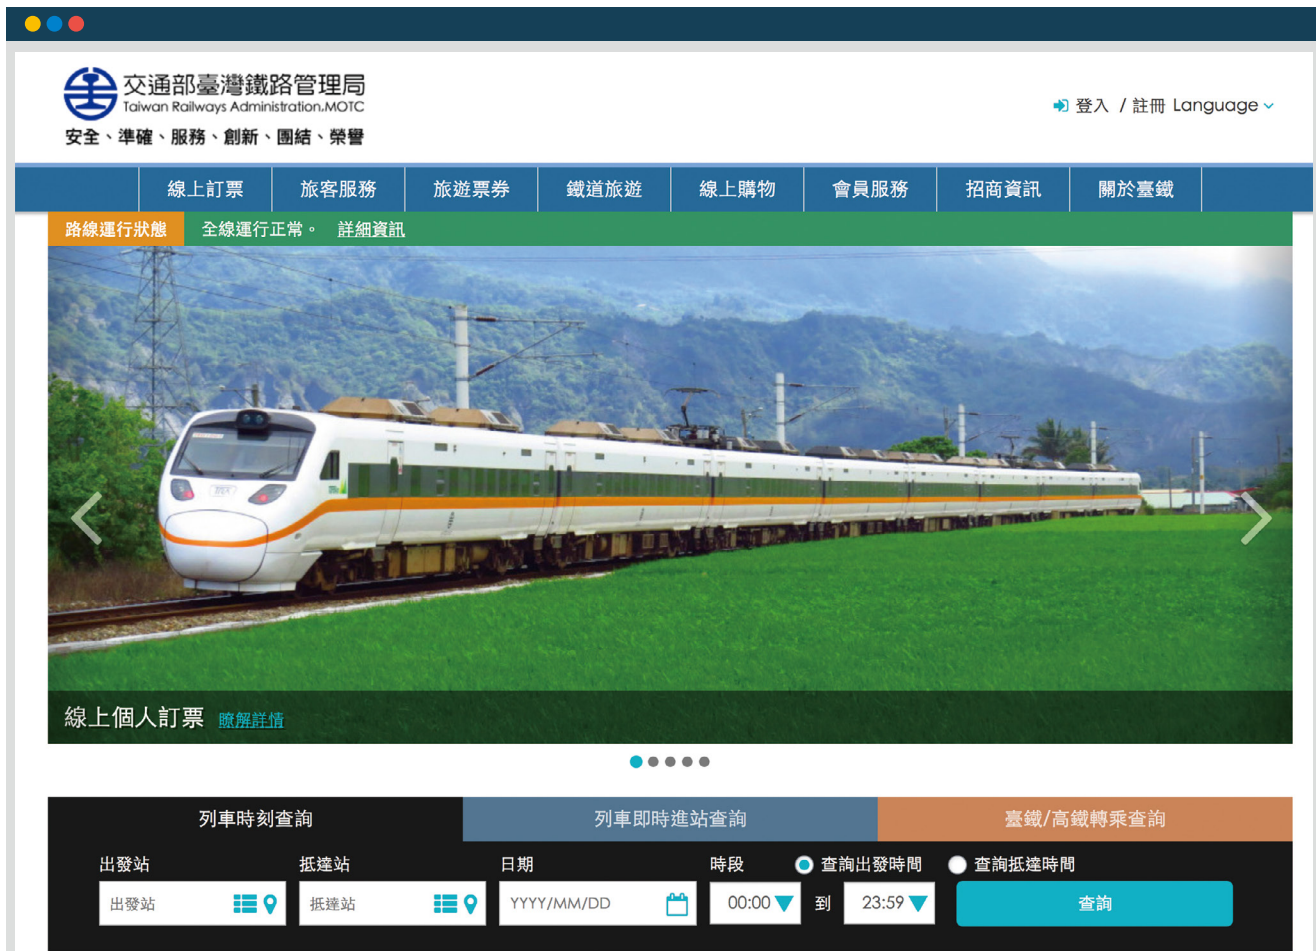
交通部臺灣鐵路管理局
Taiwan Railways Administration.MOTC
安全、準確、服務、創新、團結、榮譽

登入 / 註冊 Language

線上訂票 旅客服務 旅遊票券 鐵道旅遊 線上購物 會員服務 招商資訊 關於臺鐵

路線運行狀態 全線運行正常。 詳細資訊

線上個人訂票 瞭解詳情

列車時刻查詢 列車即時進站查詢 臺鐵/高鐵轉乘查詢

出發站 抵達站 日期 時段 查詢出發時間 查詢抵達時間

出發站 抵達站 YYYY/MM/DD 00:00 到 23:59 查詢